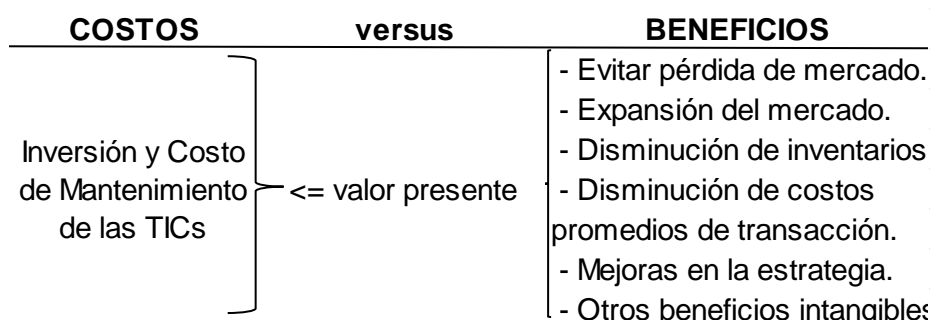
| COSTOS | versus | BENEFICIOS |
|---|---|---|
| Inversión y Costo de Mantenimiento de las TICs | <= valor presente | - Evitar pérdida de mercado.<br>- Expansión del mercado.<br>- Disminución de inventarios<br>- Disminución de costos promedios de transacción.<br>- Mejoras en la estrategia.<br>- Otros beneficios intangibles |